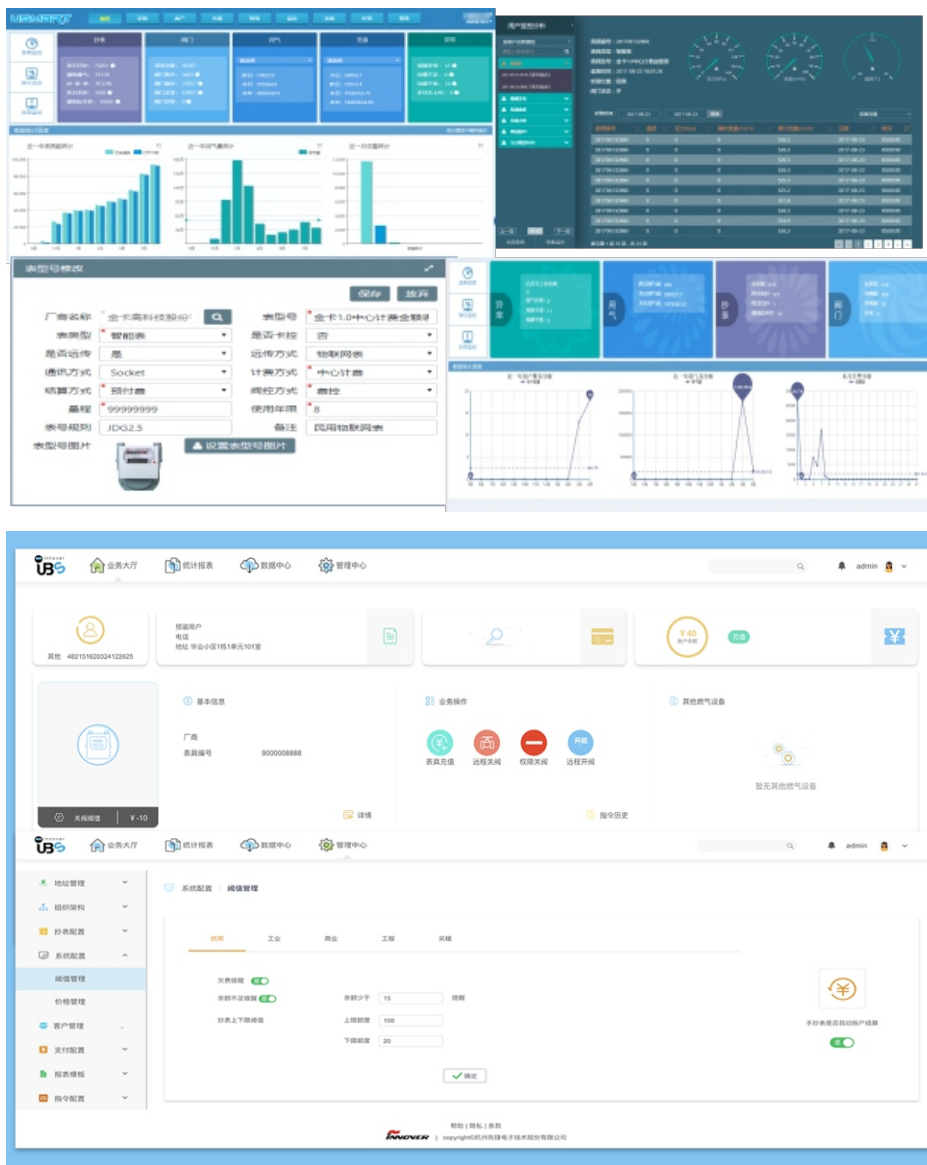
表型号修改

保存 放弃

厂商名称 金卡高科技股份 表型号 金卡1.0中心计费金额

表类型 智能表 是否卡控 否

是否远传 是 远传方式 物联网表

通讯方式 Socket 计费方式 中心计费

结算方式 预付费 阀控方式 表控

量程 99999999 使用年限 8

表号规则 JDG2.5 备注 民用物联网表

表型号图片 设置表型号图片

业务大厅 统计报表 数据中心 管理中心 admin

其他 482151620324122625

预装用户
电话
地址 华金小区1栋1单元101室

¥40 账户余额 充值

基本信息

厂商
表具编号 9000008888

业务操作

表具充值 远程关阀 权限关阀 远程开阀

其他燃气设备

暂无其他燃气设备

关闭阀值 ¥-10

详情

指令历史

业务大厅 统计报表 数据中心 管理中心 admin

地址管理
组织架构
抄表配置
系统配置
阈值管理
价格管理
客户管理
支付配置
报表模板
指令配置

系统配置 / 阈值管理

民用 工业 商业 工程 采暖

欠费提醒
余额不足提醒 余额少于 15 提醒
抄表上下限阈值 上限额度 100
下限额度 20

确定

手抄表是否自动账户结算

帮助 | 隐私 | 条款
INNOVER | copyright©杭州先锋电子技术股份有限公司